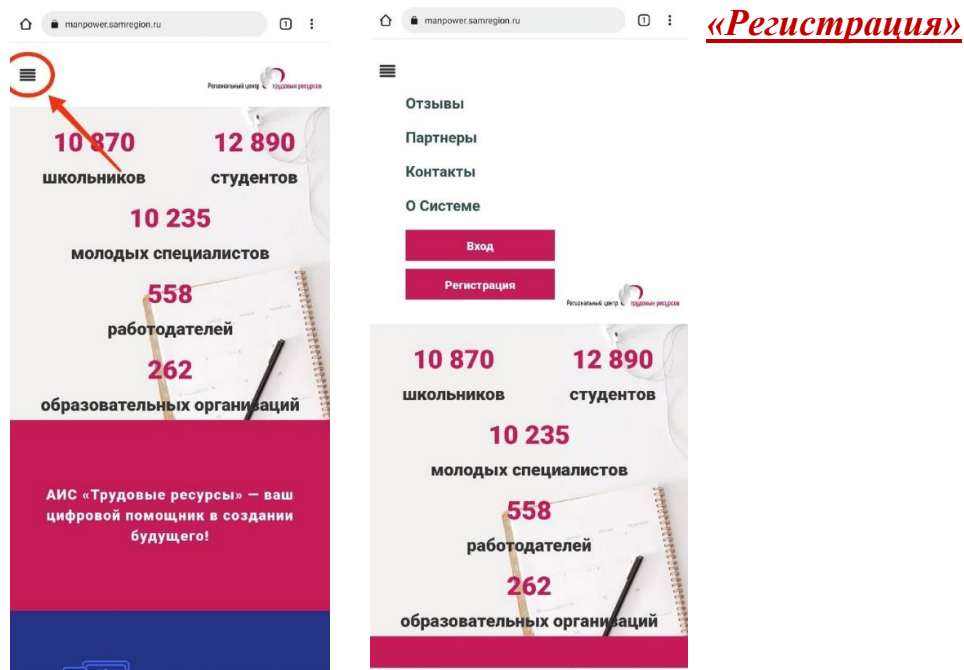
manpower.samregion.ru

Региональный центр трудовых ресурсов

10 870
школьников

12 890
студентов

10 235
молодых специалистов

558
работодателей

262
образовательных организаций

АИС «Трудовые ресурсы» — ваш цифровой помощник в создании будущего!

manpower.samregion.ru

Отзывы
Партнеры
Контакты
О Системе

Вход
Регистрация

Региональный центр трудовых ресурсов

10 870
школьников

12 890
студентов

10 235
молодых специалистов

558
работодателей

262
образовательных организаций

«Регистрация»